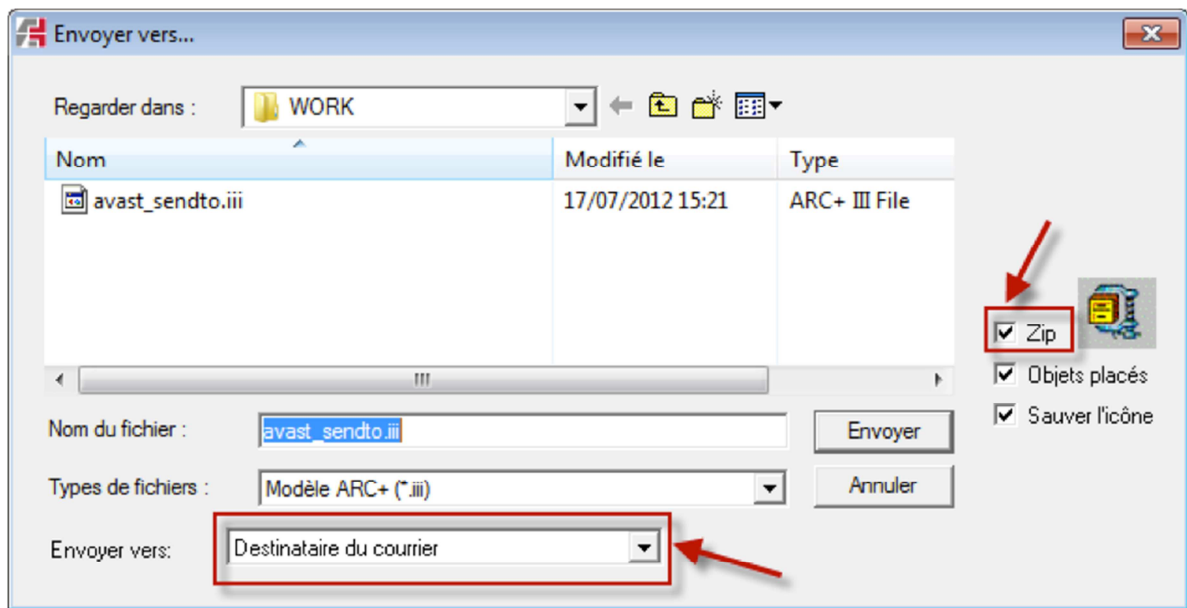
Envoyer vers...

Regarder dans : WORK

| Nom | Modifié le | Type |
|---|---|---|
| avast_sendto.iii | 17/07/2012 15:21 | ARC+ III File |

III

Nom du fichier : avast_sendto.iii
Envoyer

Types de fichiers : Modèle ARC+ (*.iii)
Annuler

Envoyer vers: Destinataire du courrier

Zip
Objets placés
Sauver l'icône